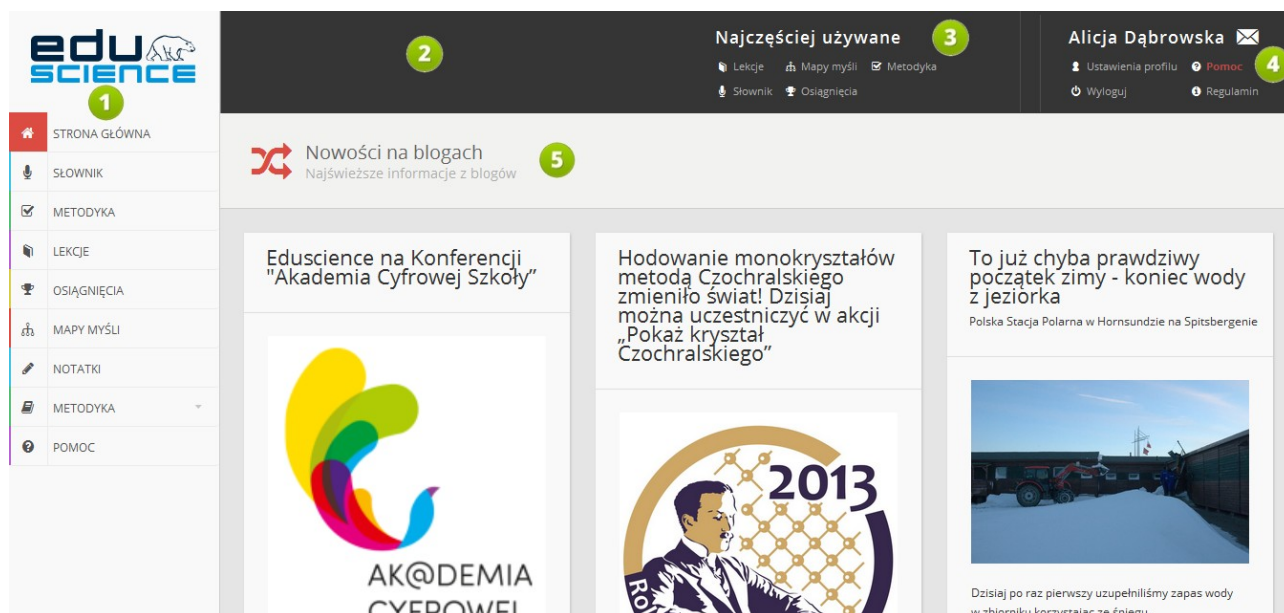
edu
SCIENCE
1

STRONA GŁÓWNA
SŁOWNIK
METODYKA
LEKCJE
OSIĄGNIĘCIA
MAPY MYŚLI
NOTATKI
METODYKA
POMOC

2

Najczęściej używane
3
Lekcje
Mapy myśli
Metodyka
Słownik
Osiągnięcia

Alicja Dąbrowska
4
Ustawienia profilu
Pomoc
Wyloguj
Regulamin

Nowości na blogach
Najświeższe informacje z blogów
5

Eduscience na Konferencji "Akademia Cyfrowej Szkoły"

AK@DEMIA
CYFROWEJ

Hodowanie monokryształów metodą Czochralskiego zmieniło świat! Dzisiaj można uczestniczyć w akcji „Pokaż kryształ Czochralskiego"

2013
Ro

To już chyba prawdziwy początek zimy - koniec wody z jeziórka
Polska Stacja Polarna w Hornsundzie na Spitsbergenie

Dzisiaj po raz pierwszy uzupełniliśmy zapas wody w zbiorniku korzystając ze śniegu